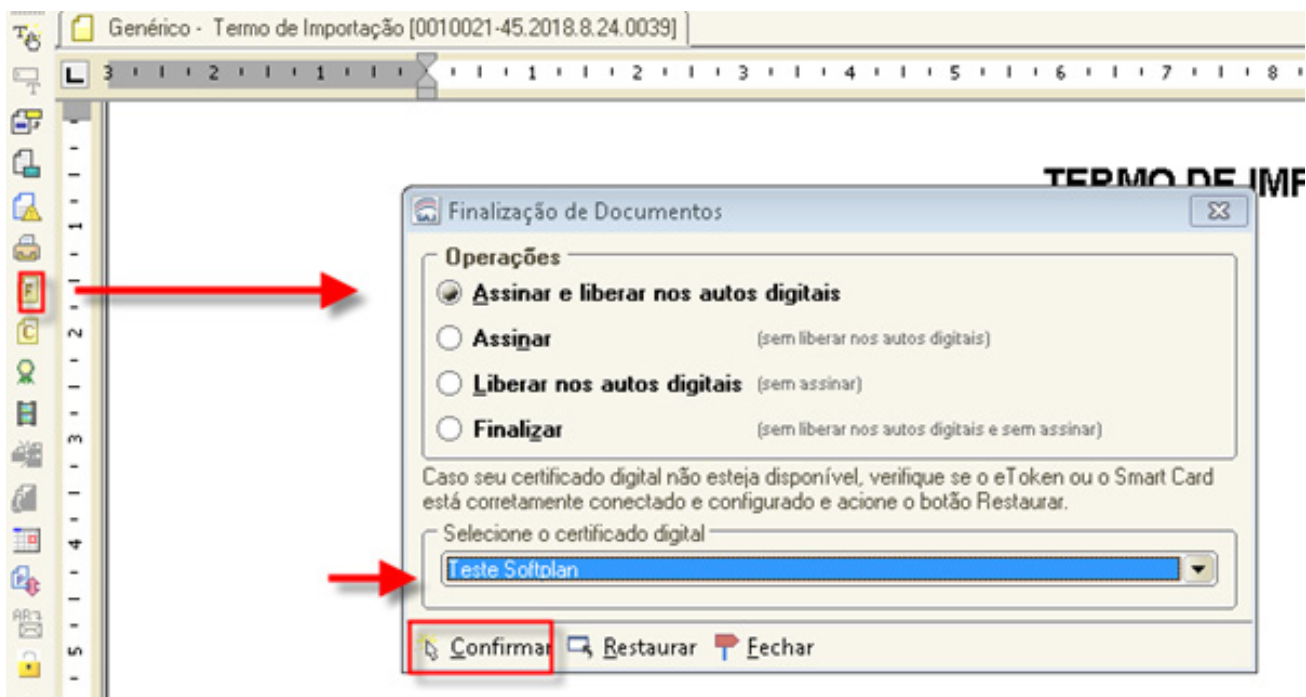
Genérico - Termo de Importação [0010021-45.2018.8.24.0039]

3 · 2 · 1 · · 1 · 2 · 3 · 4 · 5 · 6 · 7 · 8

TERMO DE IMP

Finalização de Documentos

Operações

Assinar e liberar nos autos digitais

Assinar (sem liberar nos autos digitais)

Liberar nos autos digitais (sem assinar)

Finalizar (sem liberar nos autos digitais e sem assinar)

Caso seu certificado digital não esteja disponível, verifique se o eToken ou o Smart Card está corretamente conectado e configurado e acione o botão Restaurar.

Selecione o certificado digital

Teste Softplan

Confirmar Restaurar Fechar